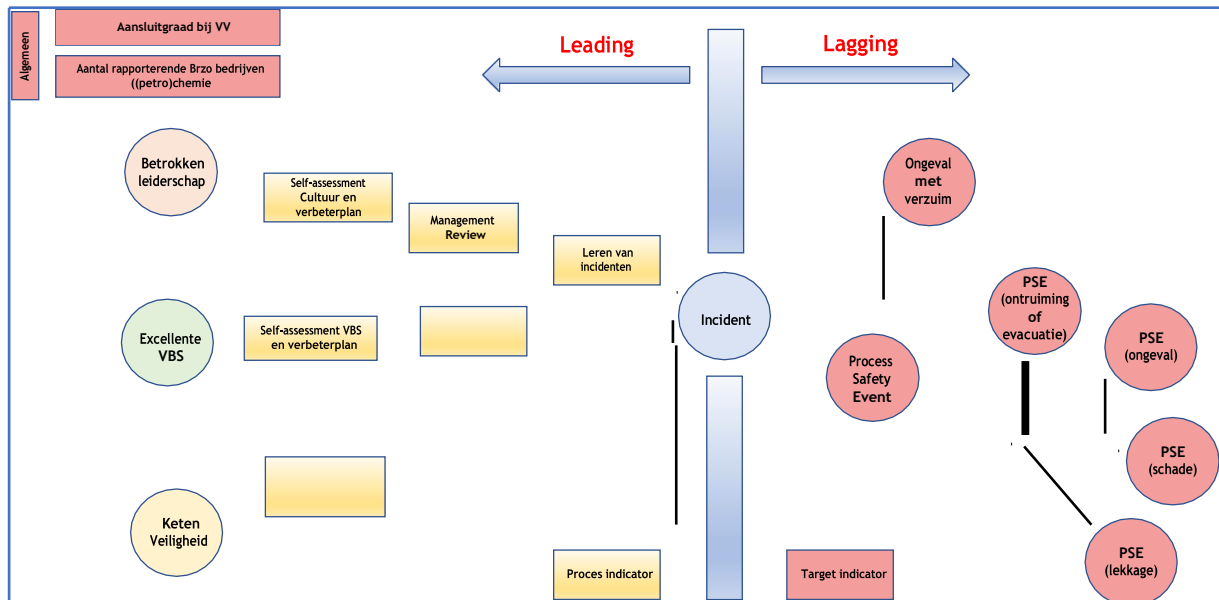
Algemeen

Aansluitgraad bij VV

Aantal rapporterende Brzo bedrijven ((petro)chemie

Leading

Lagging

Betrokken leiderschap

Self-assessment Cultuur en verbeterplan

Management Review

Leren van incidenten

Ongeval met verzuim

Excellente VBS

Self-assessment VBS en verbeterplan

Incident

PSE (ontruiming of evacuatie)

PSE (ongeval)

Process Safety Event

PSE (schade)

Keten Veiligheid

PSE (lekkage)

Proces indicator

Target indicator